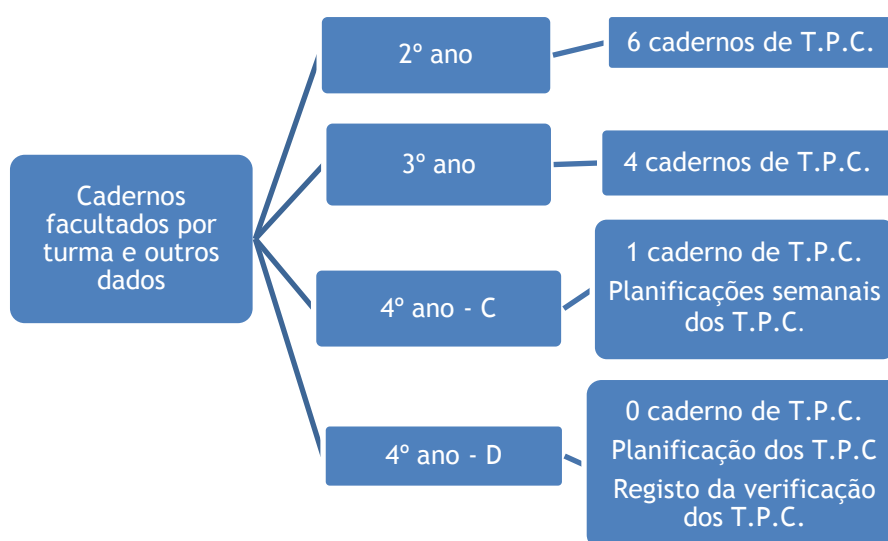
Cadernos facultados por turma e outros dados

2º ano

6 cadernos de T.P.C.

3º ano

4 cadernos de T.P.C.

4º ano - C

1 caderno de T.P.C.

Planificações semanais dos T.P.C.

4º ano - D

0 caderno de T.P.C.

Planificação dos T.P.C

Registo da verificação dos T.P.C.